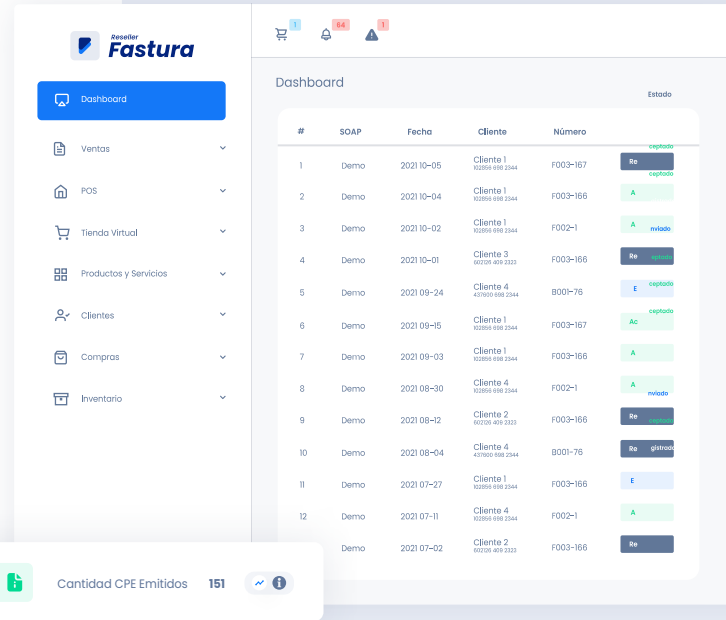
Reseller Fastura

Dashboard

Ventas

POS

Tienda Virtual

Productos y Servicios

Clientes

Compras

Inventario

1 64 1

Dashboard

Estado

| # | SOAP | Fecha | Cliente | Número | |
|---|---|---|---|---|---|
| 1 | Demo | 2021 10-05 | Cliente 1 102856 698 2344 | F003-167 | Re ceptado |
| 2 | Demo | 2021 10-04 | Cliente 1 102856 698 2344 | F003-166 | A ceptado |
| 3 | Demo | 2021 10-02 | Cliente 1 102856 698 2344 | F002-1 | A nviado |
| 4 | Demo | 2021 10-01 | Cliente 3 602126 409 2323 | F003-166 | Re ceptado |
| 5 | Demo | 2021 09-24 | Cliente 4 437600 698 2344 | B001-76 | E ceptado |
| 6 | Demo | 2021 09-15 | Cliente 1 102856 698 2344 | F003-167 | Ac ceptado |
| 7 | Demo | 2021 09-03 | Cliente 1 102856 698 2344 | F003-166 | A |
| 8 | Demo | 2021 08-30 | Cliente 4 102856 698 2344 | F002-1 | A nviado |
| 9 | Demo | 2021 08-12 | Cliente 2 602126 409 2323 | F003-166 | Re ceptado |
| 10 | Demo | 2021 08-04 | Cliente 4 437600 698 2344 | B001-76 | Re gistrado |
| 11 | Demo | 2021 07-27 | Cliente 1 102856 698 2344 | F003-166 | E |
| 12 | Demo | 2021 07-11 | Cliente 4 102856 698 2344 | F002-1 | A |
| | Demo | 2021 07-02 | Cliente 2 602126 409 2323 | F003-166 | Re |

Cantidad CPE Emitidos 151